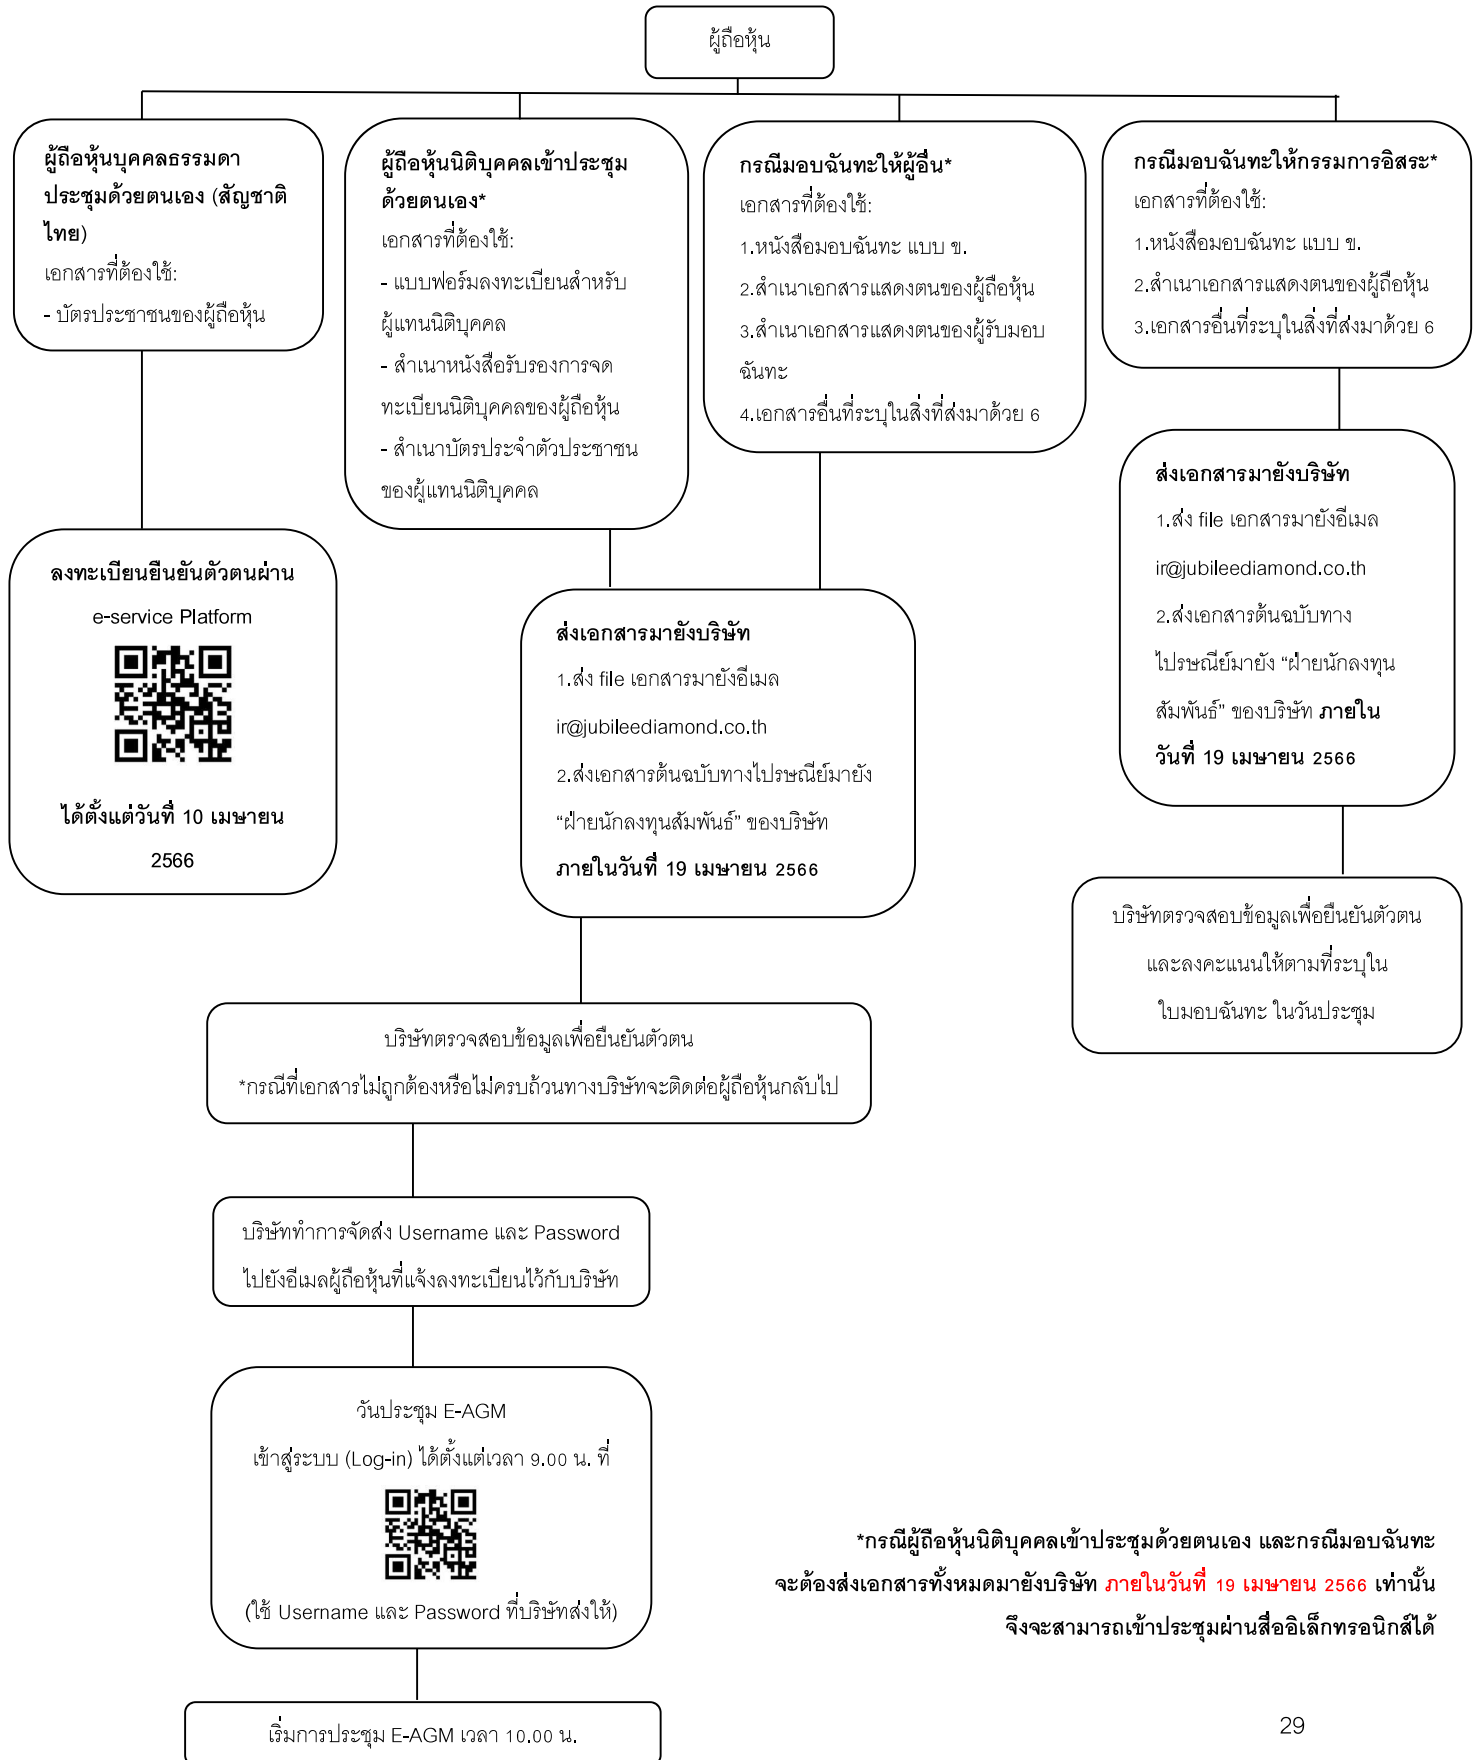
ผู้ถือหุ้น

ผู้ถือหุ้นบุคคลธรรมดา ประชุมด้วยตนเอง (สัญชาติไทย)
เอกสารที่ต้องใช้:
- บัตรประชาชนของผู้ถือหุ้น

ผู้ถือหุ้นนิติบุคคลเข้าประชุมด้วยตนเอง*
เอกสารที่ต้องใช้:
- แบบฟอร์มลงทะเบียนสำหรับผู้แทนนิติบุคคล
- สำเนาหนังสือรับรองการจดทะเบียนนิติบุคคลของผู้ถือหุ้น
- สำเนาบัตรประจำตัวประชาชนของผู้แทนนิติบุคคล

กรณีมอบฉันทะให้ผู้อื่น*
เอกสารที่ต้องใช้:
1.หนังสือมอบฉันทะ แบบ ข.
2.สำเนาเอกสารแสดงตนของผู้ถือหุ้น
3.สำเนาเอกสารแสดงตนของผู้รับมอบฉันทะ
4.เอกสารอื่นที่ระบุในสิ่งที่ส่งมาด้วย 6

กรณีมอบฉันทะให้กรรมการอิสระ*
เอกสารที่ต้องใช้:
1.หนังสือมอบฉันทะ แบบ ข.
2.สำเนาเอกสารแสดงตนของผู้ถือหุ้น
3.เอกสารอื่นที่ระบุในสิ่งที่ส่งมาด้วย 6

ส่งเอกสารมายังบริษัท
1.ส่ง file เอกสารมายังอีเมล ir@jubileediamond.co.th
2.ส่งเอกสารต้นฉบับทางไปรษณีย์มายัง "ฝ่ายนักลงทุนสัมพันธ์" ของบริษัท ภายในวันที่ 19 เมษายน 2566

ลงทะเบียนยืนยันตัวตนผ่าน
e-service Platform
ได้ตั้งแต่วันที่ 10 เมษายน 2566

ส่งเอกสารมายังบริษัท
1.ส่ง file เอกสารมายังอีเมล
ir@jubileediamond.co.th
2.ส่งเอกสารต้นฉบับทางไปรษณีย์มายัง "ฝ่ายนักลงทุนสัมพันธ์" ของบริษัท
ภายในวันที่ 19 เมษายน 2566

บริษัทตรวจสอบข้อมูลเพื่อยืนยันตัวตน และลงคะแนนให้ตามที่ระบุใน ใบมอบฉันทะ ในวันประชุม

บริษัทตรวจสอบข้อมูลเพื่อยืนยันตัวตน
*กรณีที่เอกสารไม่ถูกต้องหรือไม่ครบถ้วนทางบริษัทจะติดต่อผู้ถือหุ้นกลับไป

บริษัททำการจัดส่ง Username และ Password ไปยังอีเมลผู้ถือหุ้นที่แจ้งลงทะเบียนไว้กับบริษัท

วันประชุม E-AGM
เข้าสู่ระบบ (Log-in) ได้ตั้งแต่เวลา 9.00 น. ที่
(ใช้ Username และ Password ที่บริษัทส่งให้)

เริ่มการประชุม E-AGM เวลา 10.00 น.

*กรณีผู้ถือหุ้นนิติบุคคลเข้าประชุมด้วยตนเอง และกรณีมอบฉันทะ จะต้องส่งเอกสารทั้งหมดมายังบริษัท ภายในวันที่ 19 เมษายน 2566 เท่านั้น จึงจะสามารถเข้าประชุมผ่านสื่ออิเล็กทรอนิกส์ได้

29